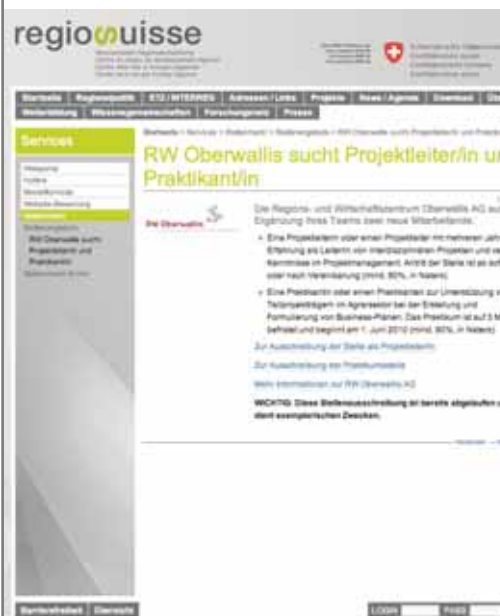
regiosuisse

Startseite | Regionalpolitik | ETZ/INTERREG | Adressen/Links | Projekte | News/Agenda | Download
Weiterbildung | Wissensgemeinschaften | Forschungsnetz | Presse

Services

Startseite > Services > Stellenmarkt > Stellenangebote > RW Oberwallis sucht Projektleiter/in und Praktikant/in

RW Oberwallis sucht Projektleiter/in und Praktikant/in

RW Oberwallis

Die Regions- und Wirtschaftszentrum Oberwallis AG sucht zur Ergänzung ihres Teams zwei neue Mitarbeitende.

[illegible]

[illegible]

Zur Ausschreibung der Stelle als Projektleiter/in

Zur Ausschreibung der Praktikumsstelle

Mehr Informationen zur RW Oberwallis AG

WICHTIG: Diese Stellenausschreibung ist bereits abgelaufen und dient exemplarischen Zwecken.

Barrierefreiheit | Übersicht

LOGIN | PASS